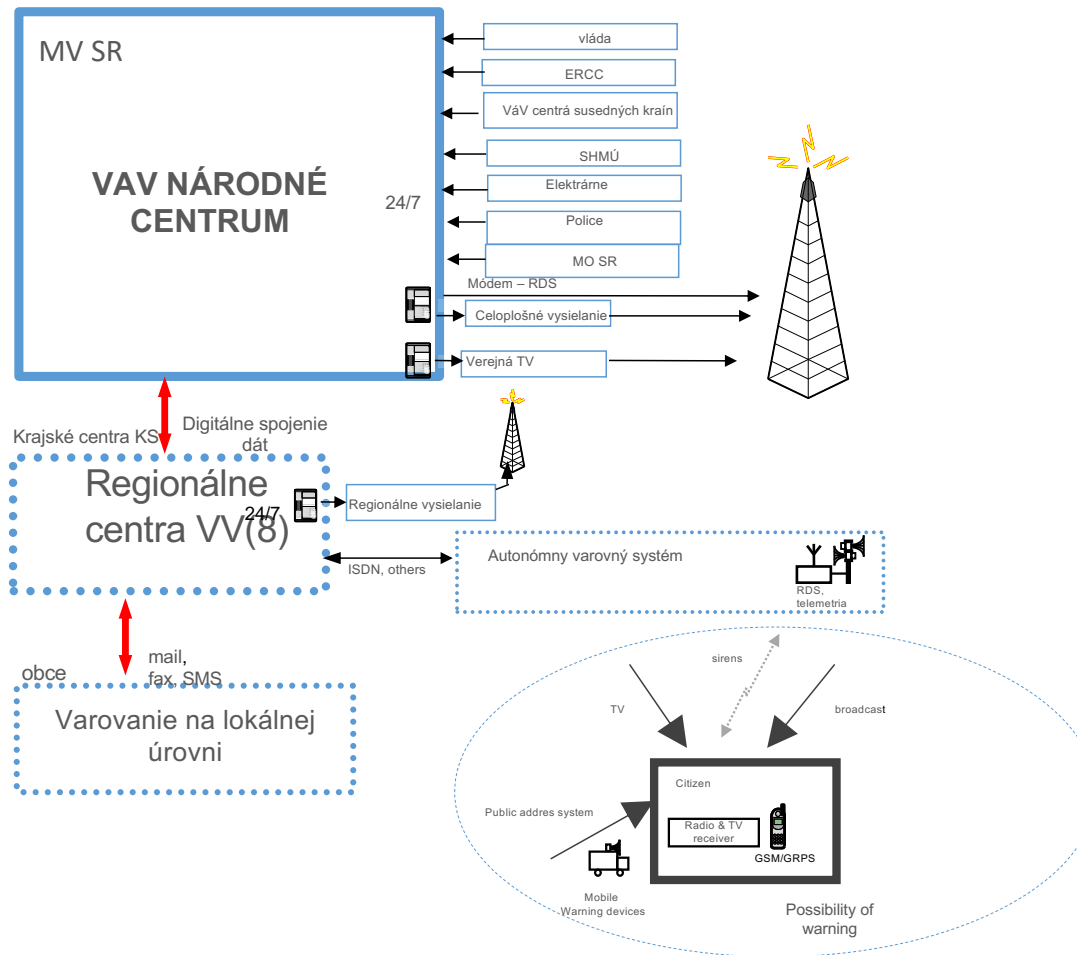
MV SR

VAV NÁRODNÉ CENTRUM

24/7

vláda

ERCC

VáV centrá susedných kraín

SHMÚ

Elektrárne

Police

MO SR

Módem – RDS

Celoplošné vysielanie

Verejná TV

Krajské centra KS

Digitálne spojenie dát

Regionálne centra VV(8)

24/7

Regionálne vysielanie

ISDN, others

Autonómny varovný systém

RDS, telemetria

obce

mail, fax, SMS

Varovanie na lokálnej úrovni

sirens

TV

broadcast

Citizen

Public addres system

Radio & TV receiver

GSM/GRPS

Mobile Warning devices

Possibility of warning